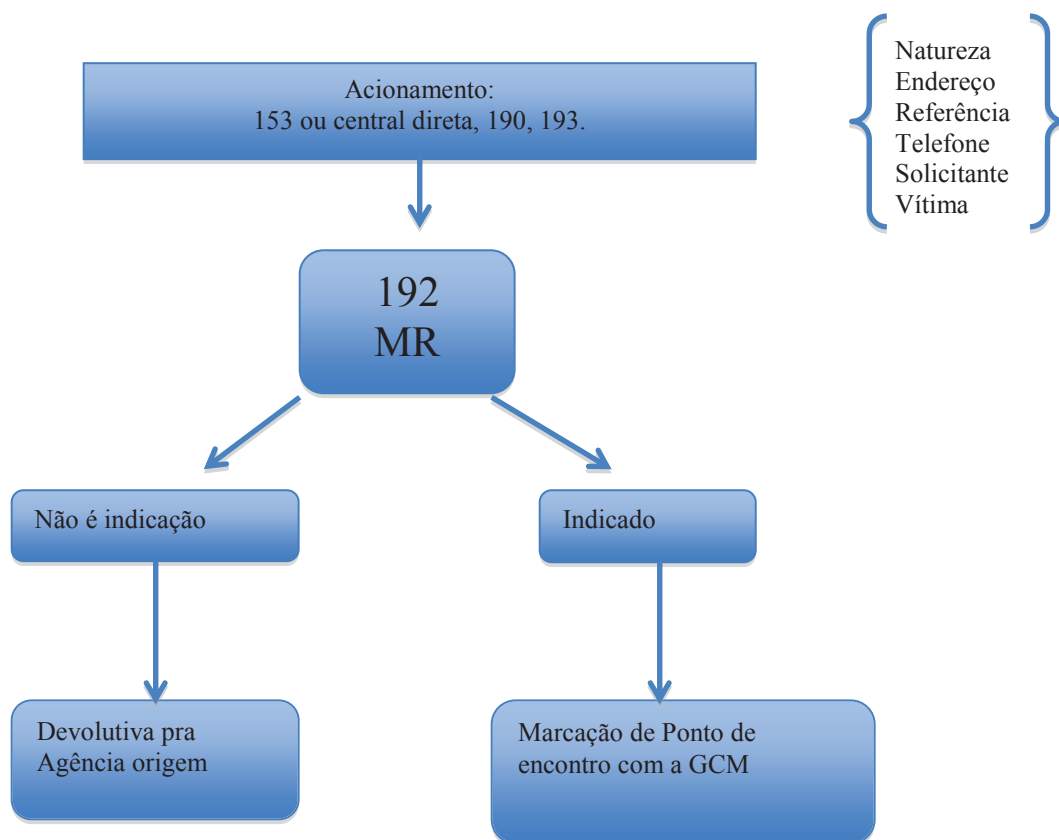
Acionamento:
153 ou central direta, 190, 193.

Natureza
Endereço
Referência
Telefone
Solicitante
Vítima

192
MR

Não é indicação

Indicado

Devolutiva pra Agência origem

Marcação de Ponto de encontro com a GCM